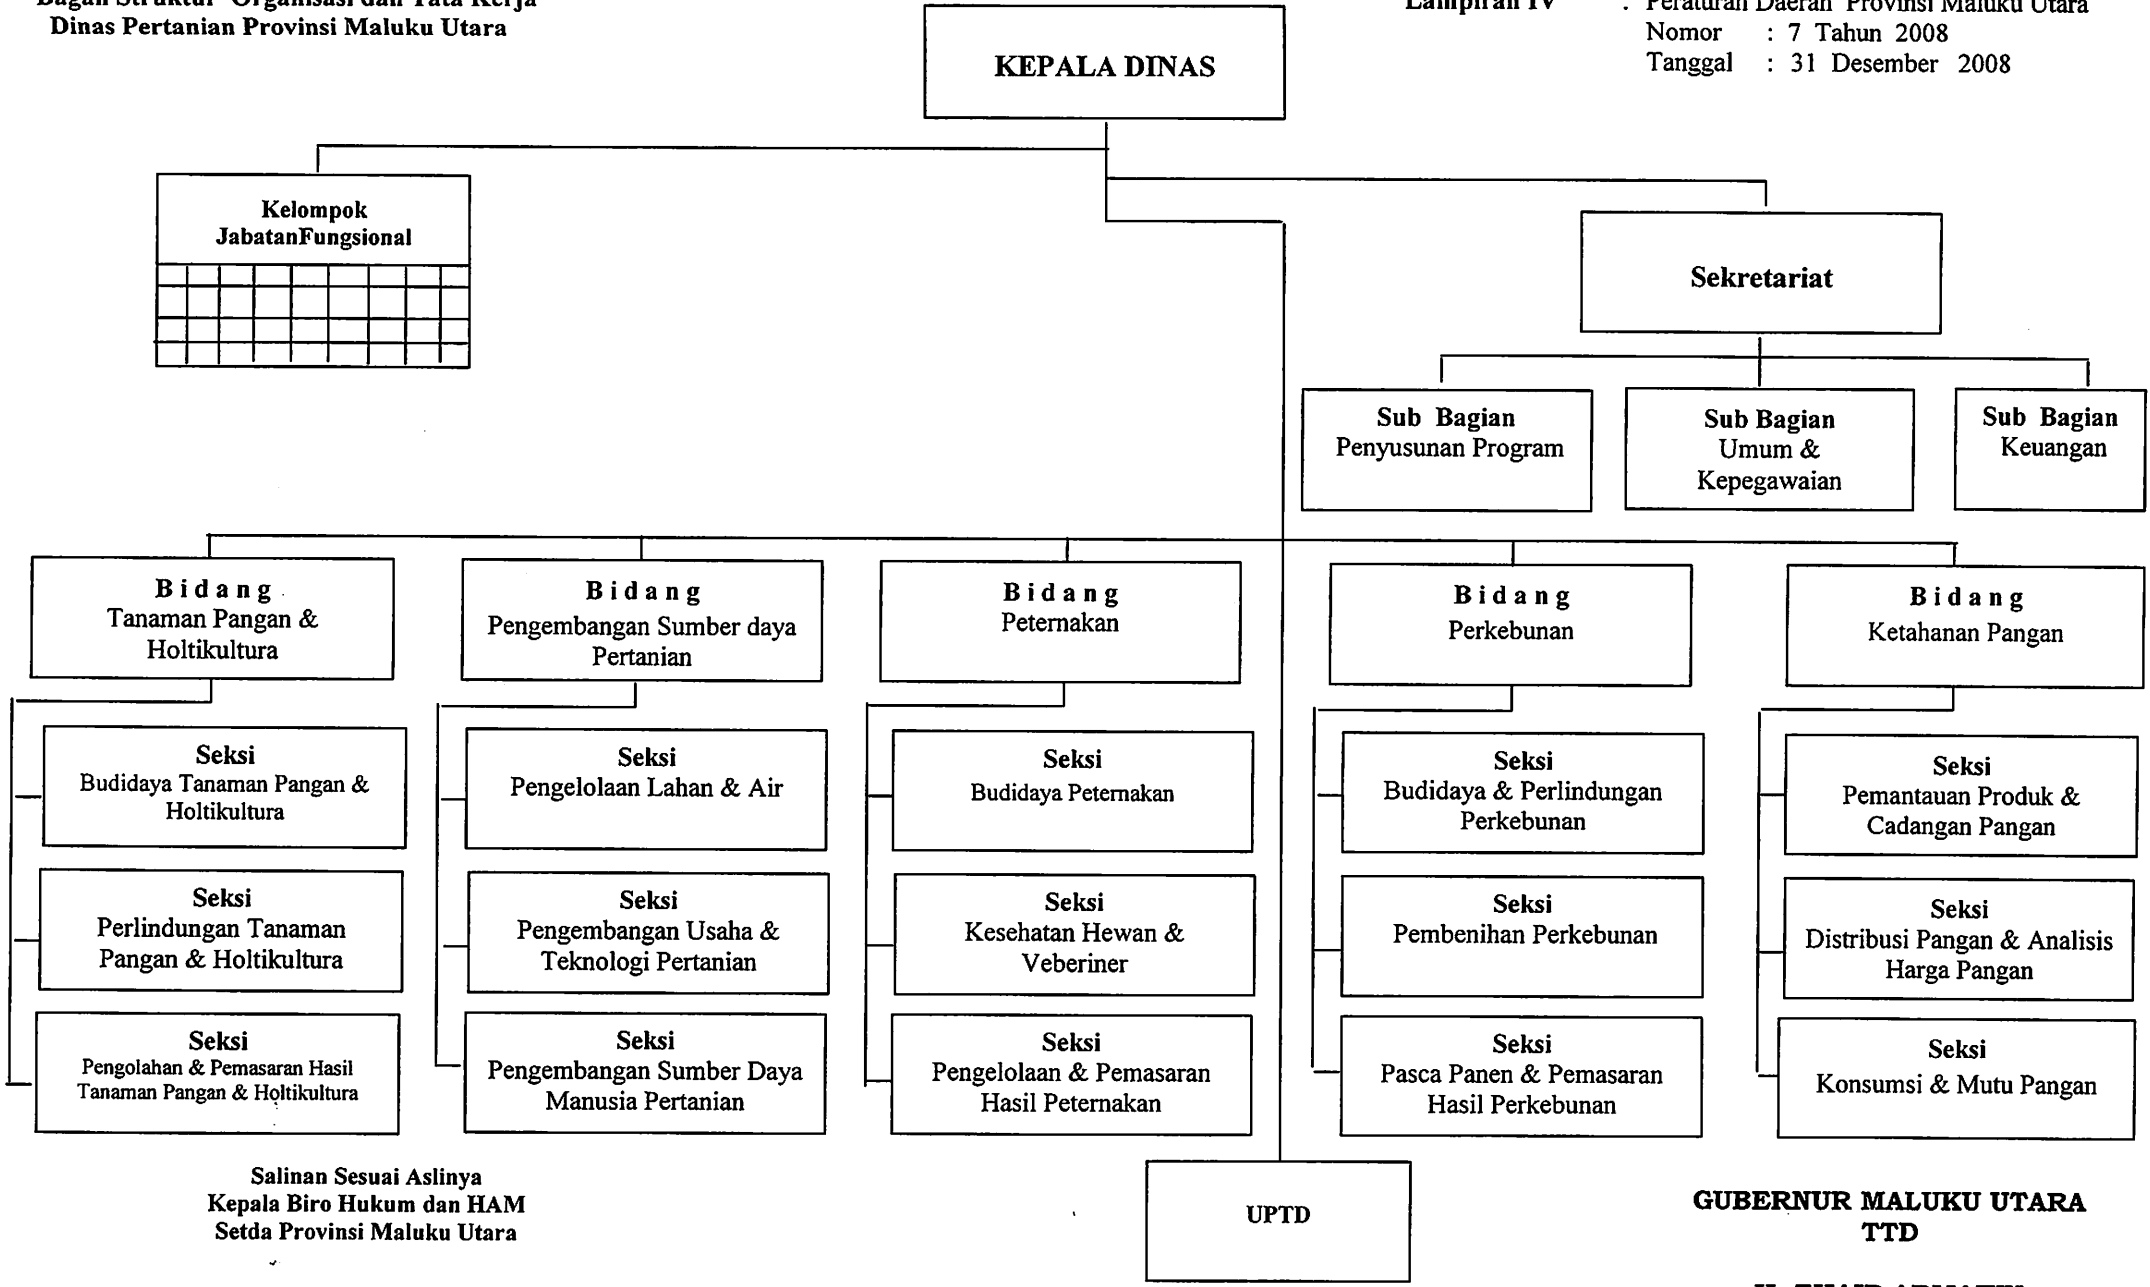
Bagan Struktur Organisasi dan Tata Kerja
Dinas Pertanian Provinsi Maluku Utara

KEPALA DINAS

Lampiran IV : Peraturan Daerah Provinsi Maluku Utara
Nomor : 7 Tahun 2008
Tanggal : 31 Desember 2008

Kelompok JabatanFungsional

Sekretariat

Sub Bagian Penyusunan Program

Sub Bagian Umum & Kepegawaian

Sub Bagian Keuangan

Bidang Tanaman Pangan & Holtikultura

Bidang Pengembangan Sumber daya Pertanian

Bidang Peternakan

Bidang Perkebunan

Bidang Ketahanan Pangan

Seksi Budidaya Tanaman Pangan & Holtikultura

Seksi Perlindungan Tanaman Pangan & Holtikultura

Seksi Pengolahan & Pemasaran Hasil Tanaman Pangan & Holtikultura

Seksi Pengelolaan Lahan & Air

Seksi Pengembangan Usaha & Teknologi Pertanian

Seksi Pengembangan Sumber Daya Manusia Pertanian

Seksi Budidaya Peternakan

Seksi Kesehatan Hewan & Veberiner

Seksi Pengelolaan & Pemasaran Hasil Peternakan

Seksi Budidaya & Perlindungan Perkebunan

Seksi Pembenihan Perkebunan

Seksi Pasca Panen & Pemasaran Hasil Perkebunan

Seksi Pemantauan Produk & Cadangan Pangan

Seksi Distribusi Pangan & Analisis Harga Pangan

Seksi Konsumsi & Mutu Pangan

UPTD

Salinan Sesuai Aslinya
Kepala Biro Hukum dan HAM
Setda Provinsi Maluku Utara

GUBERNUR MALUKU UTARA
TTD

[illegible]